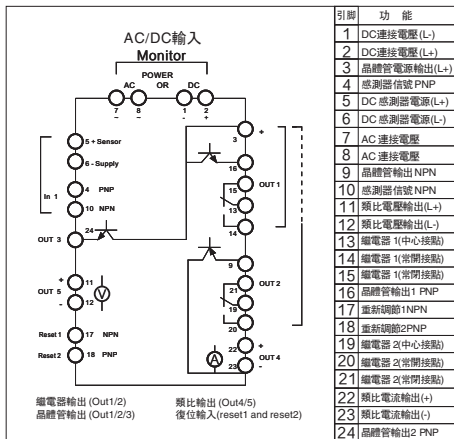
AC/DC輸入
Monitor

POWER
AC OR DC
7 8 1 2
~ ~ - +

5 + Sensor
6 - Supply
In 1
4 PNP
10 NPN
OUT 3
24
+
OUT 5
11
V
-
12
Reset 1 17 NPN
Reset 2 18 PNP

3 +
16
15
OUT 1
13
14 -
9
21
OUT 2
19
20
22 +
A
OUT 4
23 -

繼電器輸出 (Out1/2)
晶體管輸出 (Out1/2/3)
類比輸出 (Out4/5)
復位輸入(reset1 and reset2)

| 引腳 | 功　能 |
|---|---|
| 1 | DC連接電壓(L-) |
| 2 | DC連接電壓(L+) |
| 3 | 晶體管電源輸出(L+) |
| 4 | 感測器信號 PNP |
| 5 | DC 感測器電源(L+) |
| 6 | DC 感測器電源(L-) |
| 7 | AC 連接電壓 |
| 8 | AC 連接電壓 |
| 9 | 晶體管輸出 NPN |
| 10 | 感測器信號 NPN |
| 11 | 類比電壓輸出(L+) |
| 12 | 類比電壓輸出(L-) |
| 13 | 繼電器 1(中心接點) |
| 14 | 繼電器 1(常開接點) |
| 15 | 繼電器 1(常閉接點) |
| 16 | 晶體管輸出1 PNP |
| 17 | 重新調節1NPN |
| 18 | 重新調節2PNP |
| 19 | 繼電器 2(中心接點) |
| 20 | 繼電器 2(常開接點) |
| 21 | 繼電器 2(常閉接點) |
| 22 | 類比電流輸出(+) |
| 23 | 類比電流輸出(-) |
| 24 | 晶體管輸出2 PNP |